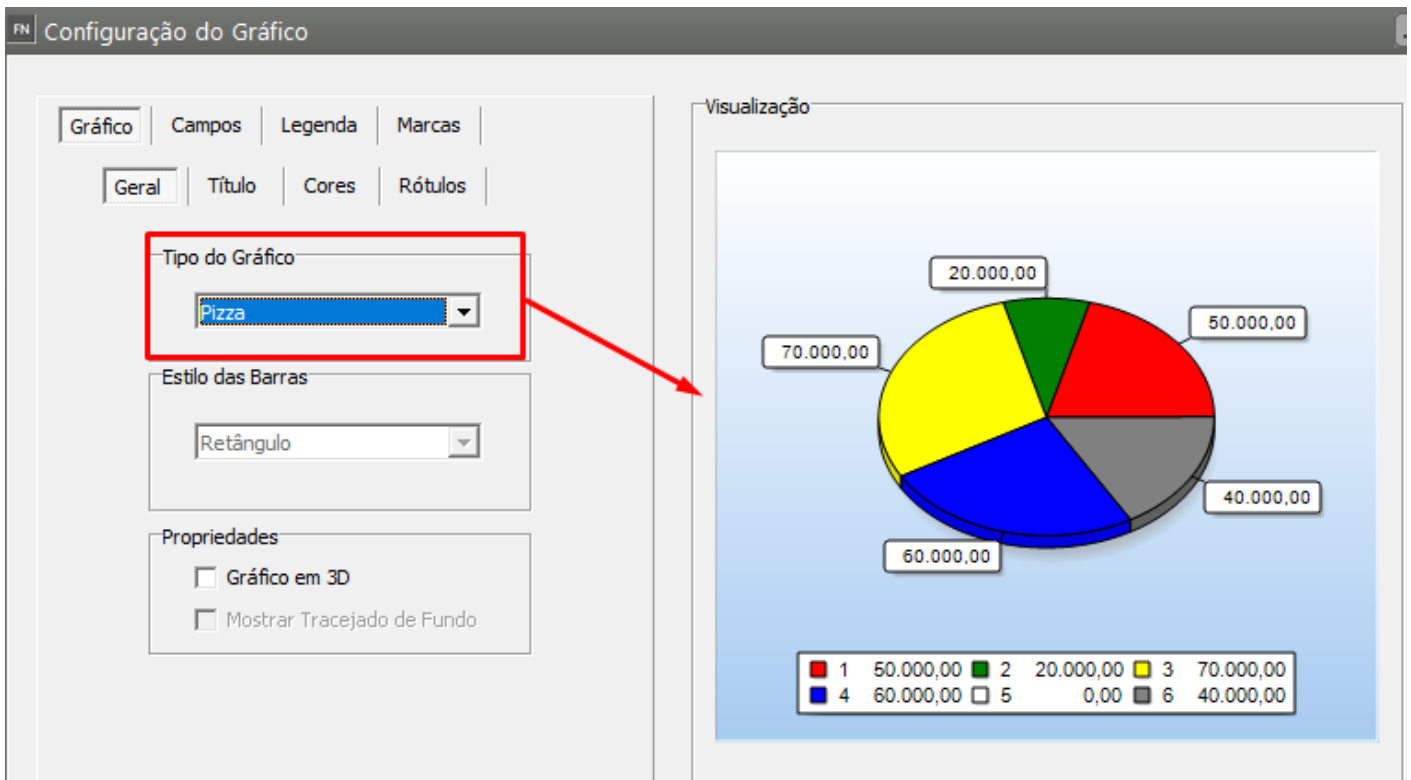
FN Configuração do Gráfico

Gráfico | Campos | Legenda | Marcas

Geral | Título | Cores | Rótulos

Tipo do Gráfico

Pizza

Estilo das Barras

Retângulo

Propriedades

Gráfico em 3D

Mostrar Tracejado de Fundo

Visualização

20.000,00

50.000,00

70.000,00

40.000,00

60.000,00

| | | | | | |
|---|---|---|---|---|---|
| 1 | 50.000,00 | 2 | 20.000,00 | 3 | 70.000,00 |
| 4 | 60.000,00 | 5 | 0,00 | 6 | 40.000,00 |